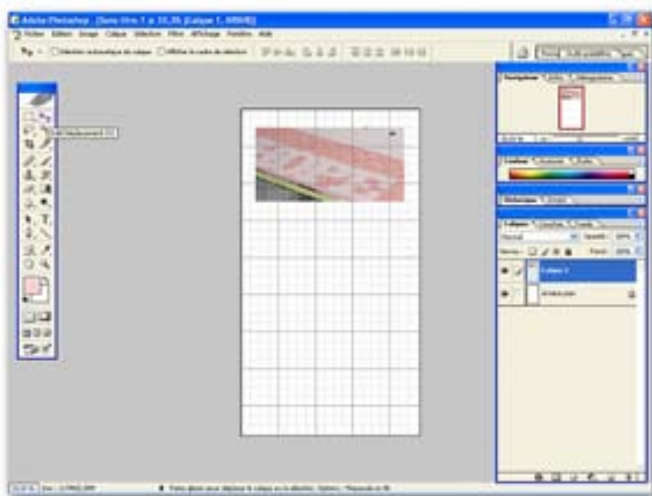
Adobe Photoshop - [Sans titre 1 à 33,3% (Calque 1, RVB/8)]

Fichier Edition Image Calque Sélection Filtre Affichage Fenêtre Aide

Sélection automatique du calque Afficher le cadre de sélection

Navigation Infos Histogramme

Couleur Nuancier Styles

Historique Scripts

Calques Couches Tracés

Normal Opacité: 100%

Verrou: Fond: 100%

Calque 1

Arrière-plan

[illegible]